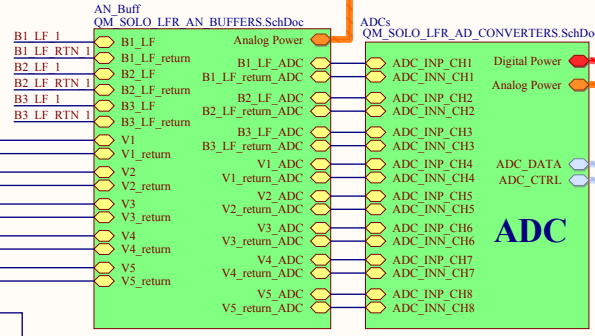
AN_Buff
QM_SOLO_LFR_AN_BUFFERS.SchDoc

B1_LF_1
B1_LF_RTN_1
B2_LF_1
B2_LF_RTN_1
B3_LF_1
B3_LF_RTN_1

B1_LF
B1_LF_return
B2_LF
B2_LF_return
B3_LF
B3_LF_return
V1
V1_return
V2
V2_return
V3
V3_return
V4
V4_return
V5
V5_return

Analog Power
B1_LF_ADC
B1_LF_return_ADC
B2_LF_ADC
B2_LF_return_ADC
B3_LF_ADC
B3_LF_return_ADC
V1_ADC
V1_return_ADC
V2_ADC
V2_return_ADC
V3_ADC
V3_return_ADC
V4_ADC
V4_return_ADC
V5_ADC
V5_return_ADC

ADCs
QM_SOLO_LFR_AD_CONVERTERS.SchDoc

ADC_INP_CH1
ADC_INN_CH1
ADC_INP_CH2
ADC_INN_CH2
ADC_INP_CH3
ADC_INN_CH3
ADC_INP_CH4
ADC_INN_CH4
ADC_INP_CH5
ADC_INN_CH5
ADC_INP_CH6
ADC_INN_CH6
ADC_INP_CH7
ADC_INN_CH7
ADC_INP_CH8
ADC_INN_CH8

Digital Power
Analog Power
ADC_DATA
ADC_CTRL

ADC